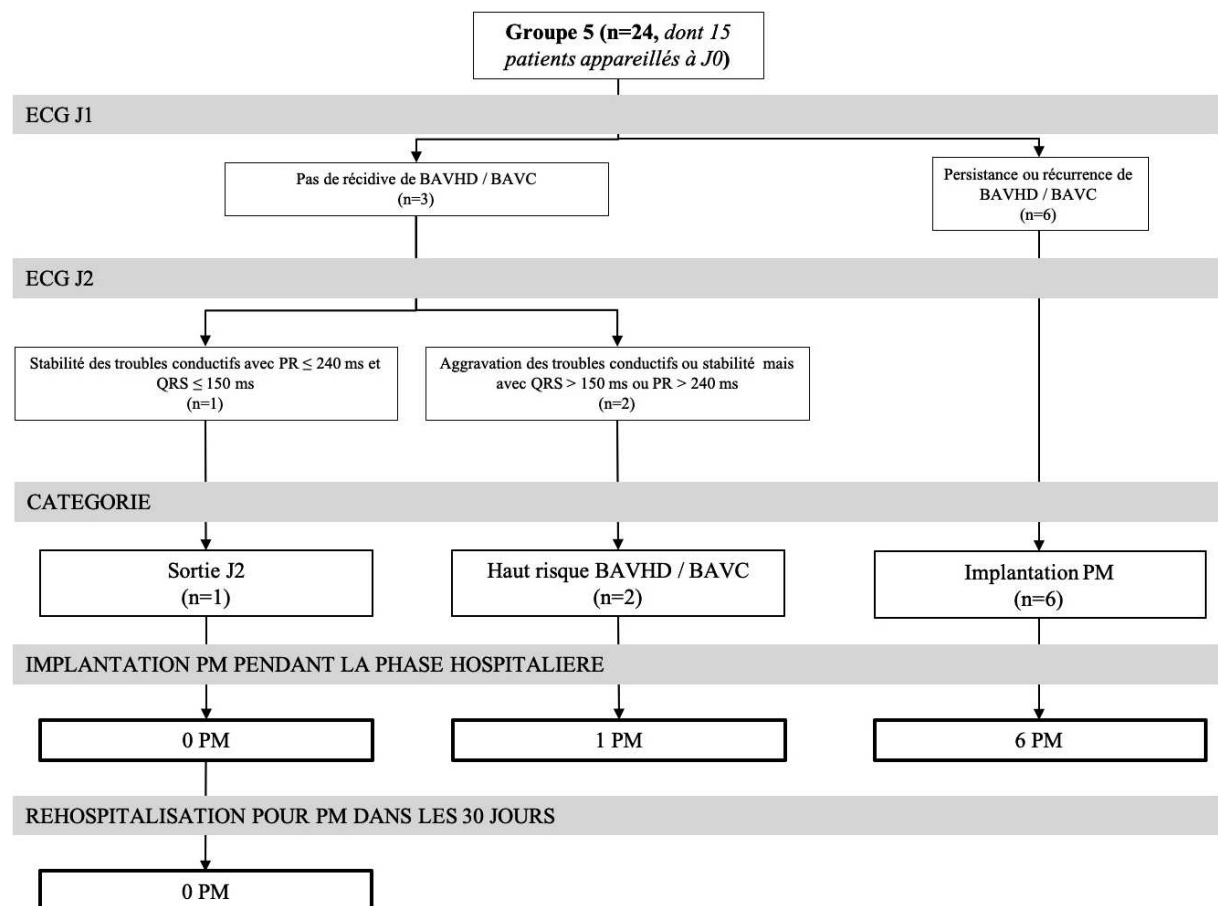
Groupe 5 (n=24, *dont 15 patients appareillés à J0*)

ECG J1

Pas de récidive de BAVHD / BAVC (n=3)

Persistance ou récurrence de BAVHD / BAVC (n=6)

ECG J2

Stabilité des troubles conductifs avec PR $\leq$ 240 ms et QRS $\leq$ 150 ms (n=1)

Aggravation des troubles conductifs ou stabilité mais avec QRS > 150 ms ou PR > 240 ms (n=2)

CATEGORIE

Sortie J2 (n=1)

Haut risque BAVHD / BAVC (n=2)

Implantation PM (n=6)

IMPLANTATION PM PENDANT LA PHASE HOSPITALIERE

0 PM

1 PM

6 PM

REHOSPITALISATION POUR PM DANS LES 30 JOURS

0 PM